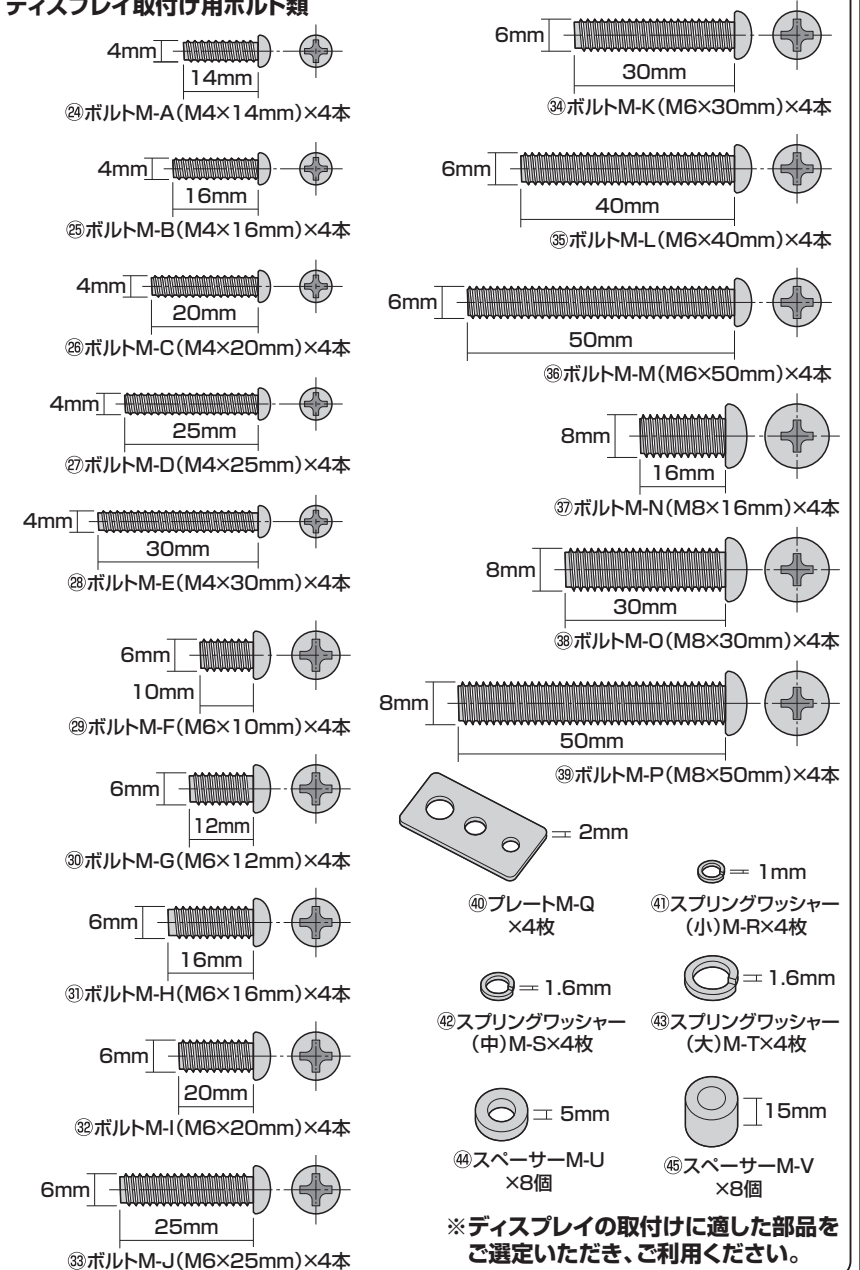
ディスプレイ取付け用ボルト類

4mm
14mm
㉔ボルトM-A(M4×14mm)×4本

4mm
16mm
㉕ボルトM-B(M4×16mm)×4本

4mm
20mm
㉖ボルトM-C(M4×20mm)×4本

4mm
25mm
㉗ボルトM-D(M4×25mm)×4本

4mm
30mm
㉘ボルトM-E(M4×30mm)×4本

6mm
10mm
㉙ボルトM-F(M6×10mm)×4本

6mm
12mm
㉚ボルトM-G(M6×12mm)×4本

6mm
16mm
㉛ボルトM-H(M6×16mm)×4本

6mm
20mm
㉜ボルトM-I(M6×20mm)×4本

6mm
25mm
㉝ボルトM-J(M6×25mm)×4本

6mm
30mm
㉞ボルトM-K(M6×30mm)×4本

6mm
40mm
㉟ボルトM-L(M6×40mm)×4本

6mm
50mm
㊱ボルトM-M(M6×50mm)×4本

8mm
16mm
㊲ボルトM-N(M8×16mm)×4本

8mm
30mm
㊳ボルトM-O(M8×30mm)×4本

8mm
50mm
㊴ボルトM-P(M8×50mm)×4本

2mm
㊵プレートM-Q
×4枚

1mm
㊶スプリングワッシャー
(小)M-R×4枚

1.6mm
㊷スプリングワッシャー
(中)M-S×4枚

1.6mm
㊸スプリングワッシャー
(大)M-T×4枚

5mm
㊹スペーサーM-U
×8個

15mm
㊺スペーサーM-V
×8個

※ディスプレイの取付けに適した部品をご選定いただき、ご利用ください。